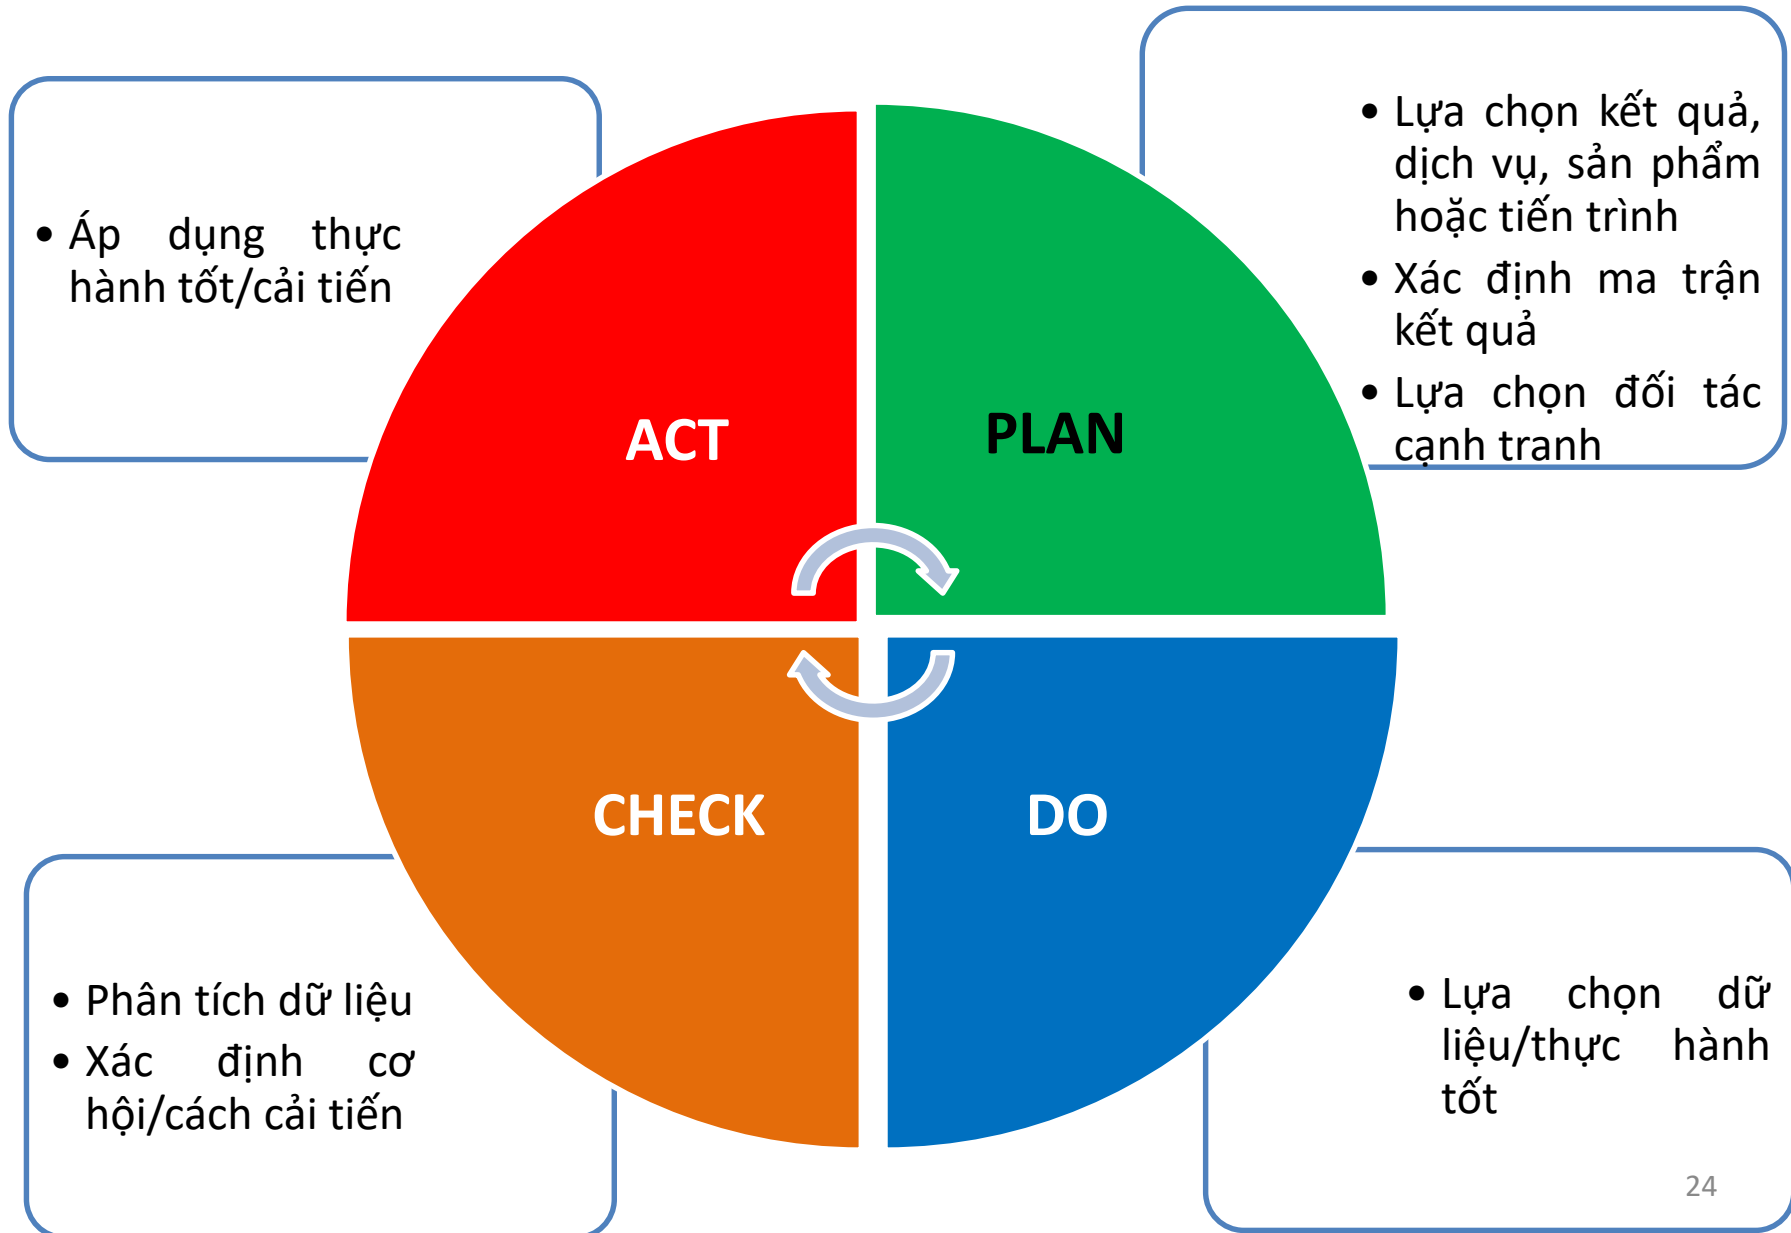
• Áp dụng thực hành tốt/cải tiến

• Lựa chọn kết quả, dịch vụ, sản phẩm hoặc tiến trình
• Xác định ma trận kết quả
• Lựa chọn đối tác cạnh tranh

ACT

PLAN

CHECK

DO

• Phân tích dữ liệu
• Xác định cơ hội/cách cải tiến

• Lựa chọn dữ liệu/thực hành tốt

24